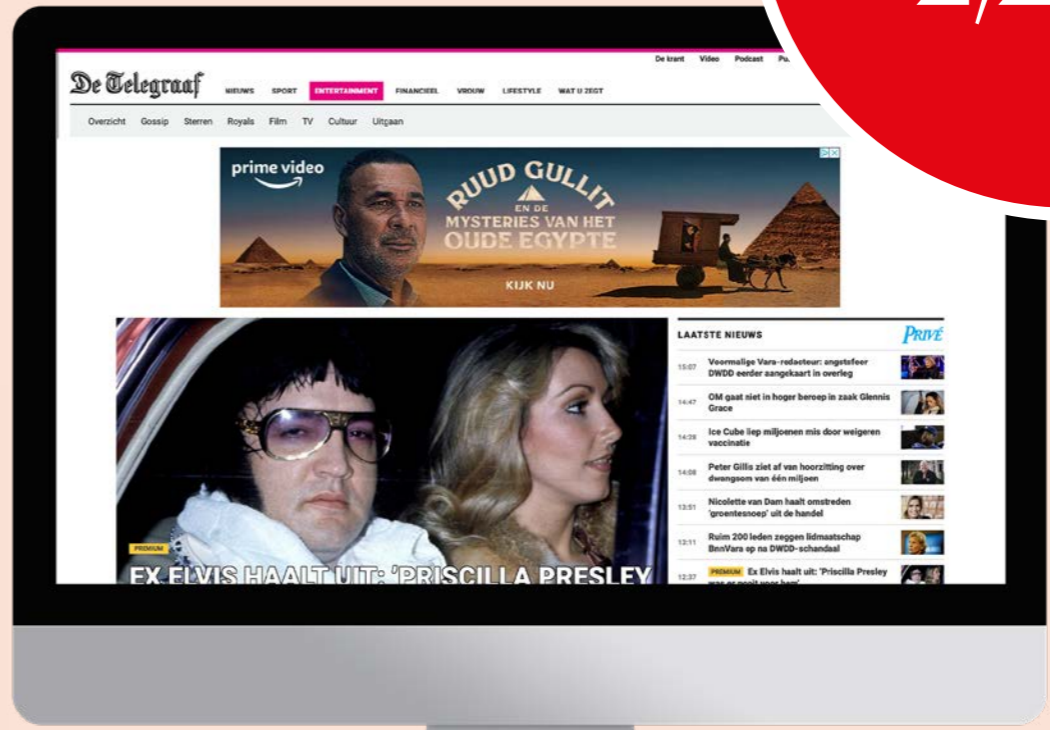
De krant Video Podcast Pu

De Telegraaf NIEUWS SPORT ENTERTAINMENT FINANCIEEL VROUW LIFESTYLE WAT U ZEGT

Overzicht Gossip Sterren Royals Film TV Cultuur Uitgaan

prime video

RUUD GULLIT EN DE MYSTERIES VAN HET OUDE EGYPTE

KIJK NU

LAATSTE NIEUWS PRIVÉ

15:07 Voormalige Vara-redacteur: angstsfeer DWDD eerder aangekaart in overleg

14:47 OM gaat niet in hoger beroep in zaak Glennis Grace

14:28 Ice Cube liep miljoenen mis door weigeren vaccinatie

14:08 Peter Gillis ziet af van hoorzitting over dwangsom van één miljoen

13:51 Nicolette van Dam haalt omstreden 'groentesnoep' uit de handel

13:11 Ruim 200 leden zeggen lidmaatschap BnnVara op na DWDD-schandaal

12:37 PREMIUM Ex Elvis haalt uit: 'Priscilla Presley was er nooit voor hem'

PREMIUM

EX ELVIS HAALT UIT: 'PRISCILLA PRESLEY